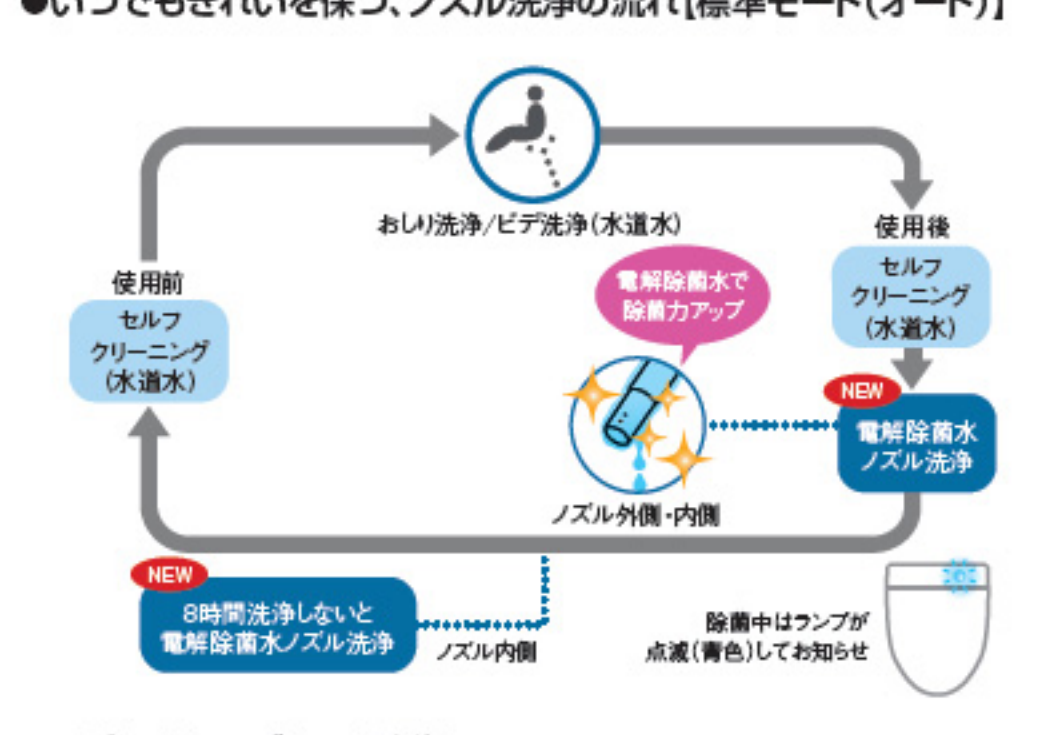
●いつでもきれいを保つ、ノズル洗浄の流れ【標準モード(オート)】

おしり洗浄/ビデ洗浄(水道水)

使用後
セルフ
クリーニング
(水道水)

使用前
セルフ
クリーニング
(水道水)

電解除菌水で
除菌力アップ

NEW
電解除菌水
ノズル洗浄

ノズル外側・内側

NEW
8時間洗浄しないと
電解除菌水ノズル洗浄

ノズル内側

除菌中はランプが
点滅(青色)してお知らせ